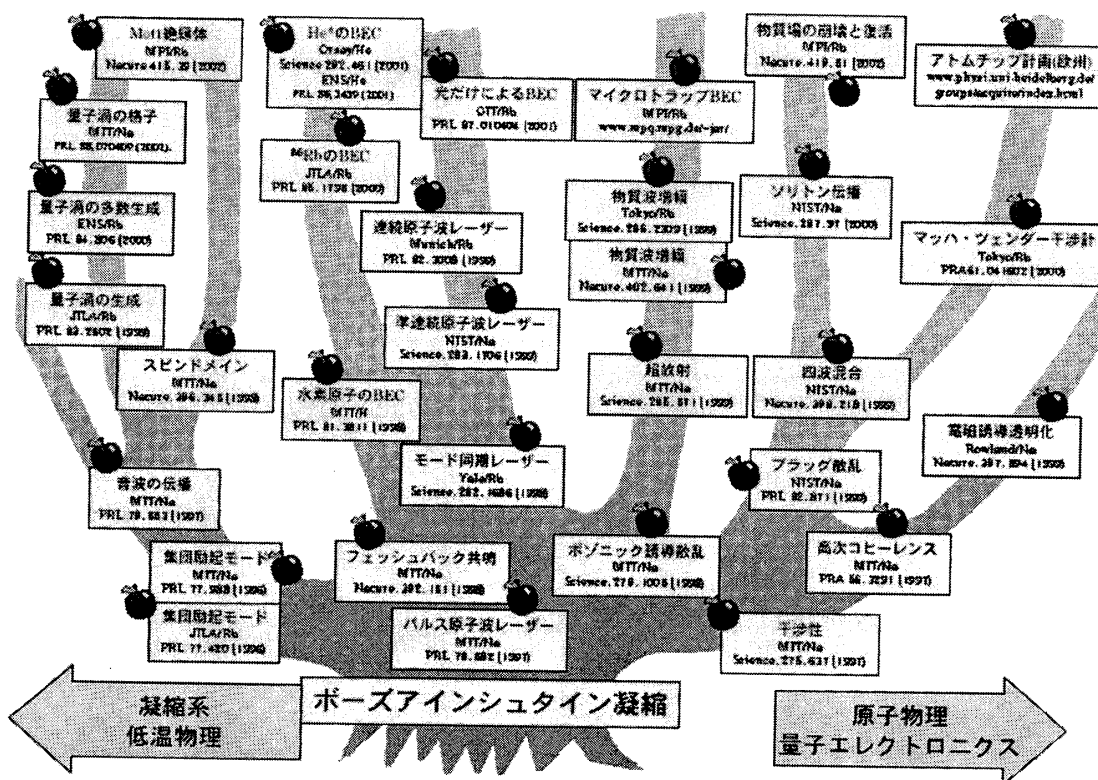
Mott絶縁体
MPI/Rb
Nature 415, 39 (2002)

He*のBEC
Orsay/He
Science 292, 461 (2001)
ENS/He
PRL 86, 3459 (2001)

光だけによるBEC
GIT/Rb
PRL 87, 010404 (2001)

マイクロトラップBEC
MPI/Rb
www.mpq.mpg.de/~jar/

物質場の崩壊と復活
MPI/Rb
Nature 419, 51 (2002)

アトムチップ計画(欧州)
www.physi.uni-heidelberg.de/groups/acgrito/index.html

量子渦の格子
MIT/Na
PRL 88, 070409 (2002)

⁸⁵RbのBEC
JILA/Rb
PRL 85, 1795 (2000)

量子渦の多数生成
ENS/Rb
PRL 84, 806 (2000)

連続原子波レーザー
Munich/Rb
PRL 82, 3008 (1999)

物質波増幅
Tokyo/Rb
Science 286, 2309 (1999)

ソリトン伝播
NIST/Na
Science 287, 97 (2000)

物質波増幅
MIT/Na
Nature 402, 641 (1999)

マッハ・ツェンダー干渉計
Tokyo/Rb
PRA 61, 041602 (2000)

量子渦の生成
JILA/Rb
PRL 83, 2498 (1999)

準連続原子波レーザー
NIST/Na
Science 283, 1706 (1999)

スピンドメイン
MIT/Na
Nature 396, 345 (1998)

超放射
MIT/Na
Science 285, 571 (1999)

四波混合
NIST/Na
Nature 398, 218 (1999)

水素原子のBEC
MIT/H
PRL 81, 3811 (1998)

電磁誘導透明化
Rowland/Na
Nature 397, 594 (1999)

音波の伝播
MIT/Na
PRL 79, 553 (1997)

モード同期レーザー
Yale/Rb
Science 282, 1686 (1998)

ブラッグ散乱
NIST/Na
PRL 82, 871 (1999)

集団励起モード
MIT/Na
PRL 77, 988 (1996)

フェッシュバック共鳴
MIT/Na
Nature 392, 151 (1998)

ボゾニック誘導散乱
MIT/Na
Science 279, 1005 (1998)

高次コヒーレンス
MIT/Na
PRA 56, 3291 (1997)

集団励起モード
JILA/Rb
PRL 77, 420 (1996)

パルス原子波レーザー
MIT/Na
PRL 78, 582 (1997)

干渉性
MIT/Na
Science 275, 637 (1997)

凝縮系
低温物理

ボーズアインシュタイン凝縮

原子物理
量子エレクトロニクス